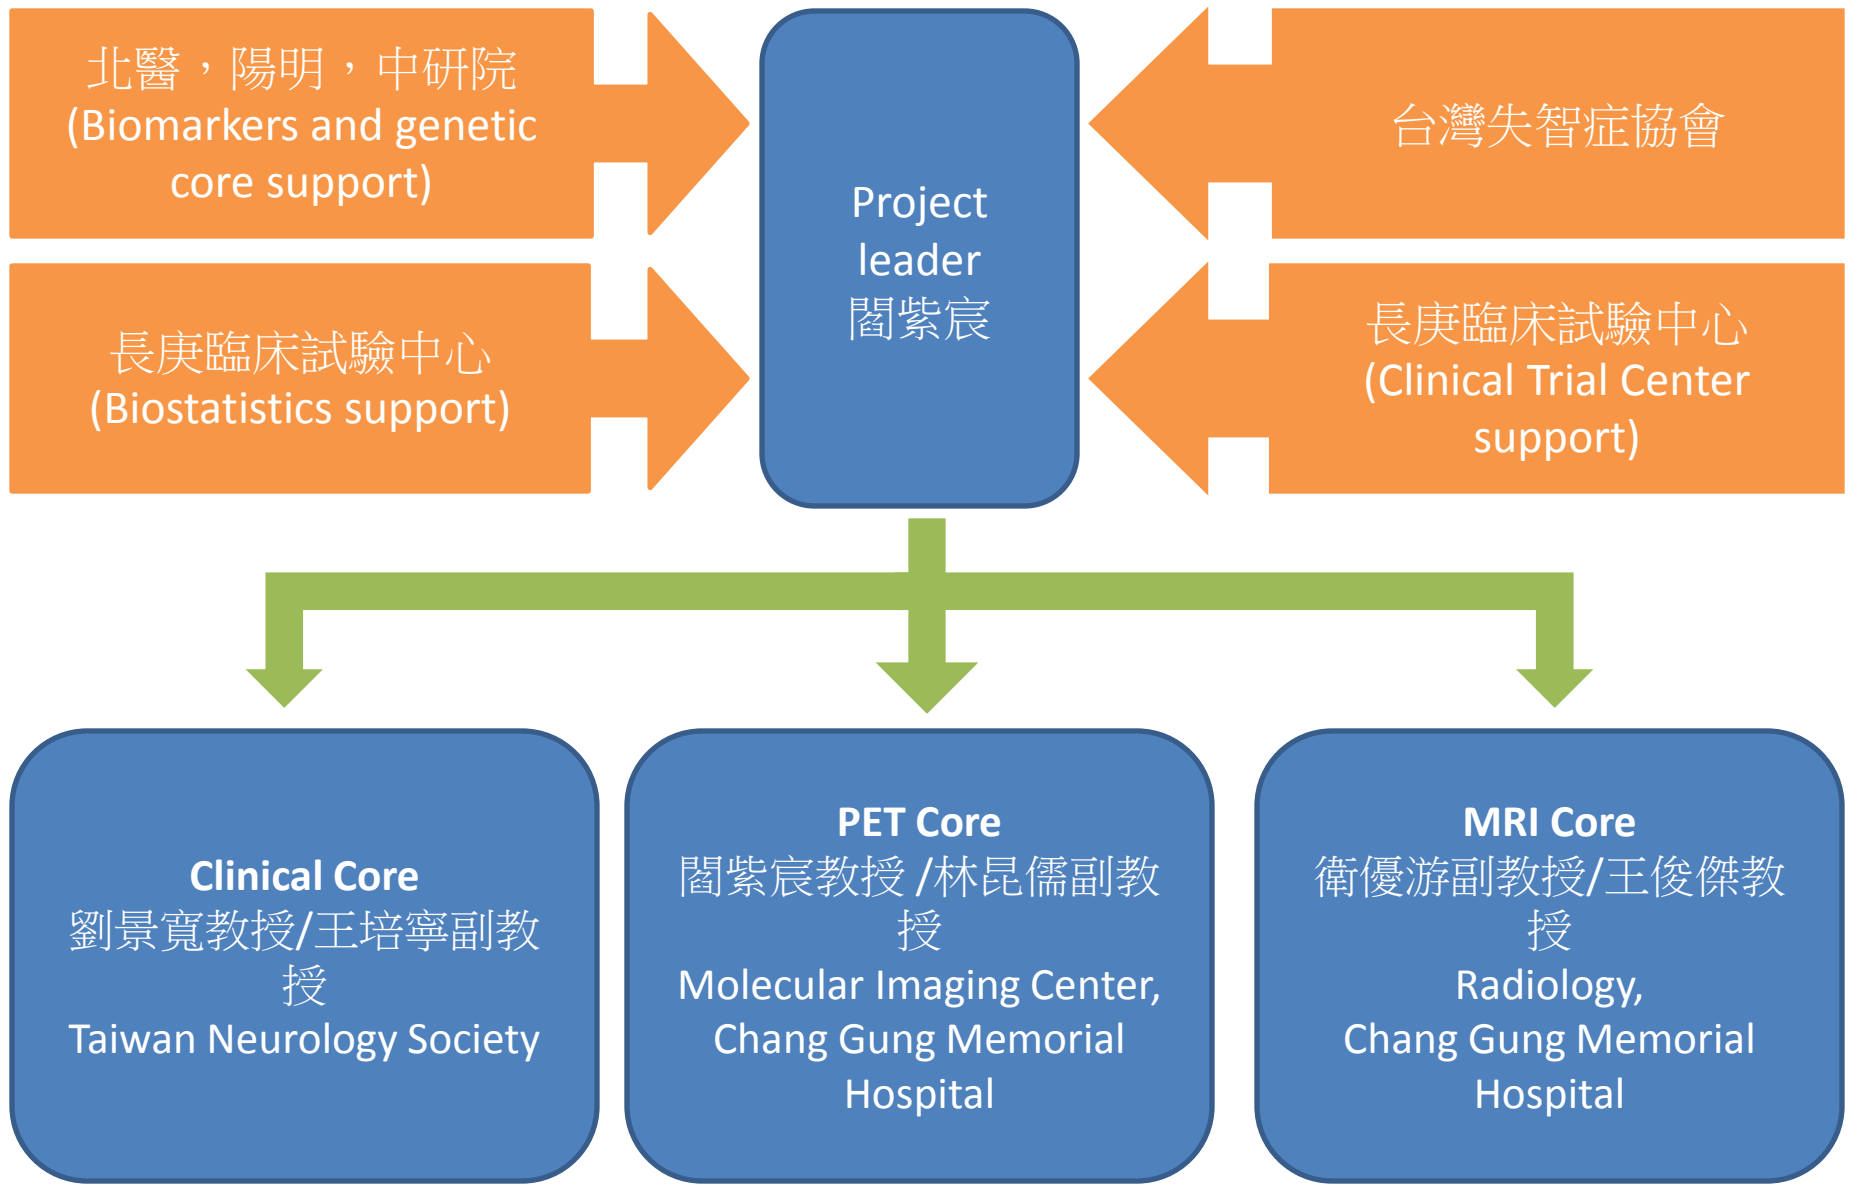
北醫，陽明，中研院
(Biomarkers and genetic core support)

長庚臨床試驗中心
(Biostatistics support)

Project leader
閻紫宸

台灣失智症協會

長庚臨床試驗中心
(Clinical Trial Center support)

Clinical Core
劉景寬教授/王培寧副教授
Taiwan Neurology Society

PET Core
閻紫宸教授 /林昆儒副教授
Molecular Imaging Center, Chang Gung Memorial Hospital

MRI Core
衛優游副教授/王俊傑教授
Radiology, Chang Gung Memorial Hospital